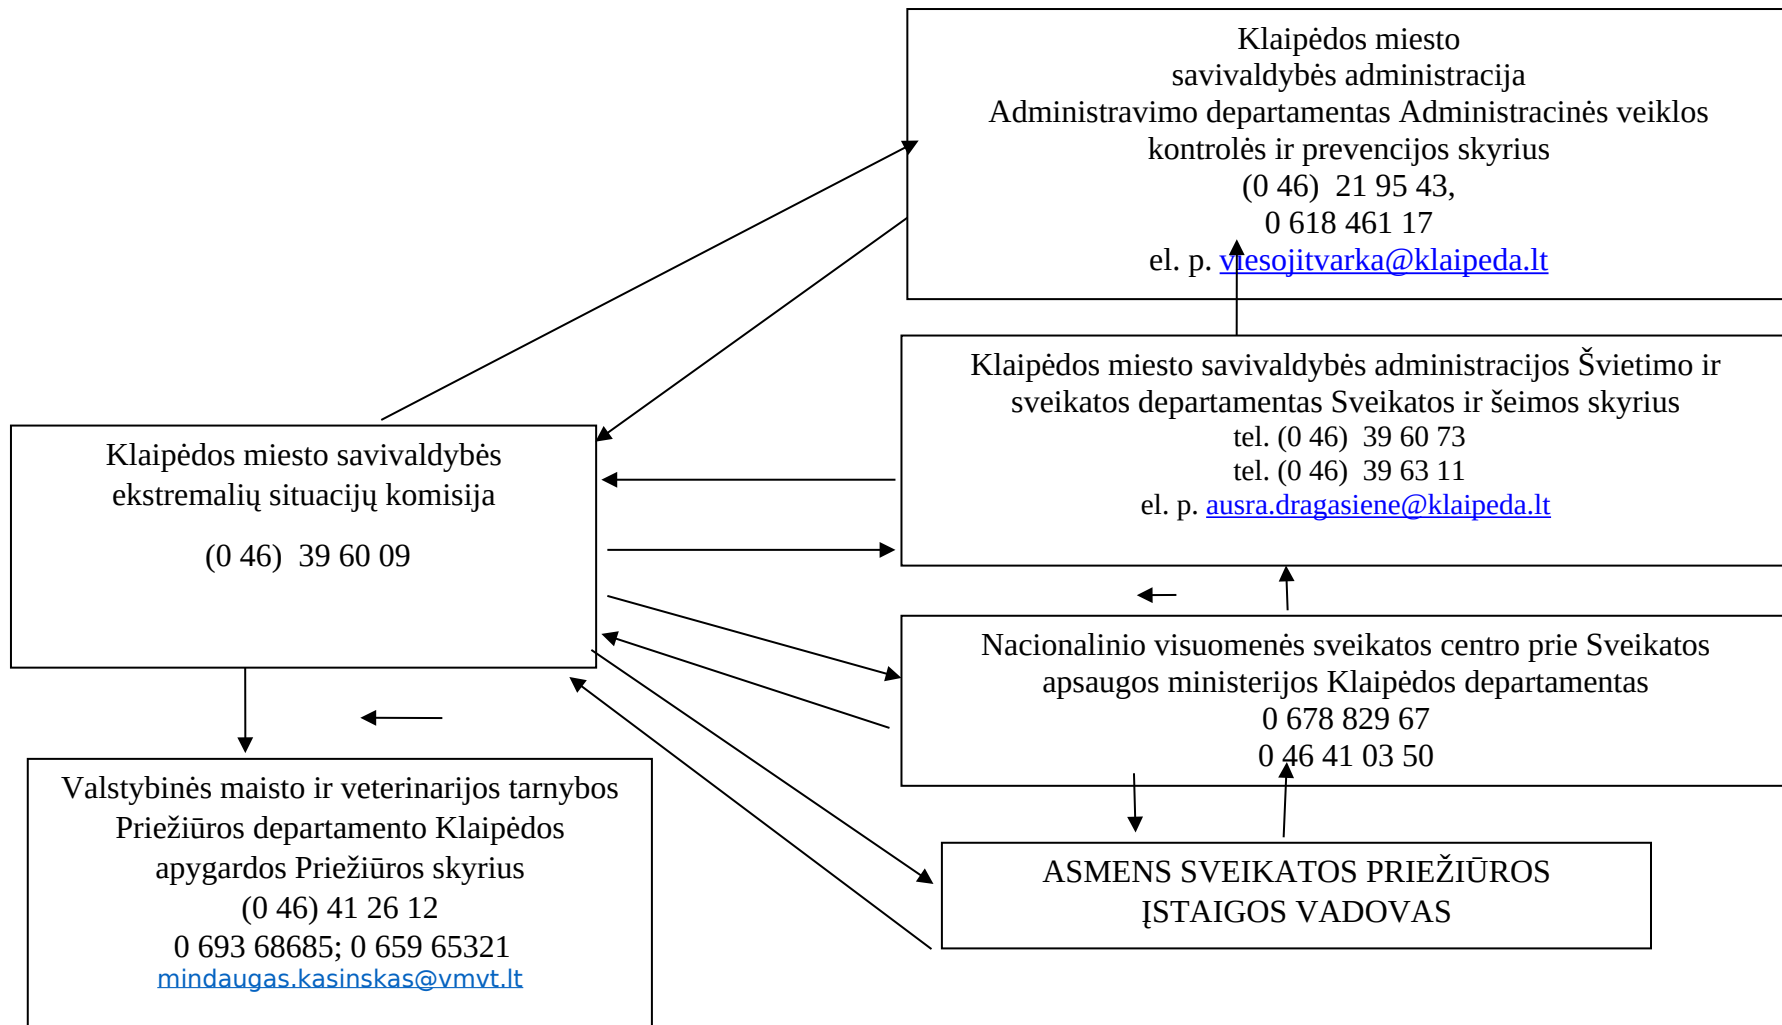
Klaipėdos miesto savivaldybės administracija Administravimo departamentas Administracinės veiklos kontrolės ir prevencijos skyrius
(0 46) 21 95 43,
0 618 461 17
el. p. viesojitvarka@klaipeda.lt

Klaipėdos miesto savivaldybės administracijos Švietimo ir sveikatos departamentas Sveikatos ir šeimos skyrius
tel. (0 46) 39 60 73
tel. (0 46) 39 63 11
el. p. ausra.dragasiene@klaipeda.lt

Klaipėdos miesto savivaldybės ekstremalių situacijų komisija

(0 46) 39 60 09

Nacionalinio visuomenės sveikatos centro prie Sveikatos apsaugos ministerijos Klaipėdos departamentas
0 678 829 67
0 46 41 03 50

Valstybinės maisto ir veterinarijos tarnybos Priežiūros departamento Klaipėdos apygardos Priežiūros skyrius
(0 46) 41 26 12
0 693 68685; 0 659 65321
mindaugas.kasinskas@vmvt.lt

ASMENS SVEIKATOS PRIEŽIŪROS ĮSTAIGOS VADOVAS